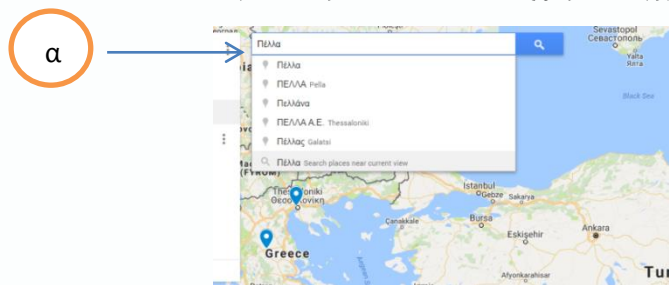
α

Πέλλα

Πέλλα

ΠΕΛΛΑ Pella

Πελλάνα

ΠΕΛΛΑ Α.Ε. Thessaloniki

Πέλλας Galatsi

Πέλλα Search places near current view

Sevastopol
Севастополь
Yalta
Ялта
Black Sea
(FYROM)
Thessaloniki
Θεσσαλονίκη
Istanbul
Sakarya
Çanakkale
Bursa
Eskişehir
Ankara
Greece
Afyonkarahisar
Tur